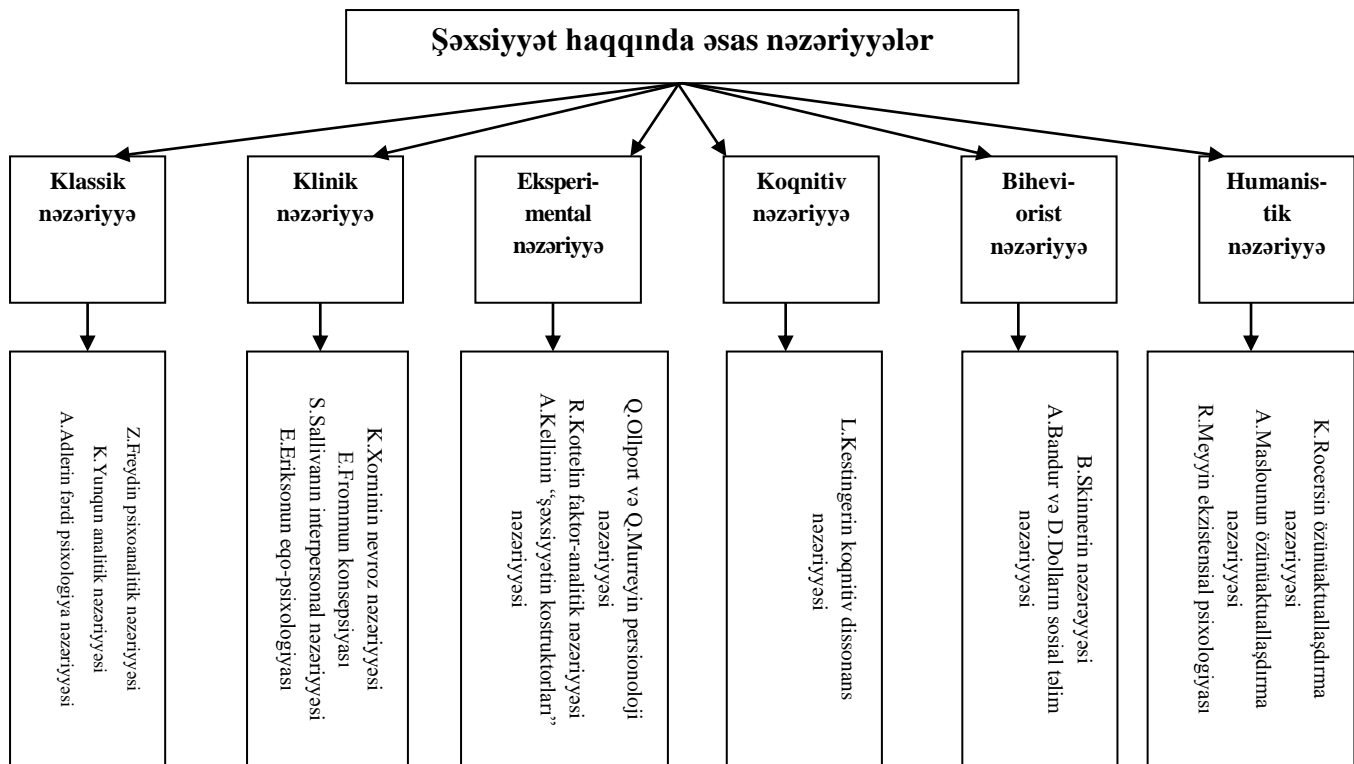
Şəxsiyyət haqqında əsas nəzəriyyələr

Klassik nəzəriyyə

Klinik nəzəriyyə

Eksperimental nəzəriyyə

Koqnitiv nəzəriyyə

Biheviorist nəzəriyyə

Humanistik nəzəriyyə

Z.Freydin psixoanalitik nəzəriyyəsi
K.Yunqun analitik nəzəriyyəsi
A.Adlerin fərdi psixologiya nəzəriyyəsi

K.Xorninin nevroz nəzəriyyəsi
E.Frommun konsepsiyası
S.Sallivanın interpersonal nəzəriyyəsi
E.Eriksonun eqo-psixologiyası

Q.Ollport və Q.Murreyin persionoloji nəzəriyyəsi
R.Kottelin faktor-analitik nəzəriyyəsi
A.Kellinin "şəxsiyyətin kostruktorları" nəzəriyyəsi

L.Kestingerin koqnitiv dissonans nəzəriyyəsi

B.Skinnerin nəzərəyyəsi
A.Bandur və D.Dolların sosial təlim nəzəriyyəsi

K.Rocersin özünüaktuallaşdırma nəzəriyyəsi
A.Maslounun özünüaktuallaşdırma nəzəriyyəsi
R.Meyyin ekzistensial psixologiyası